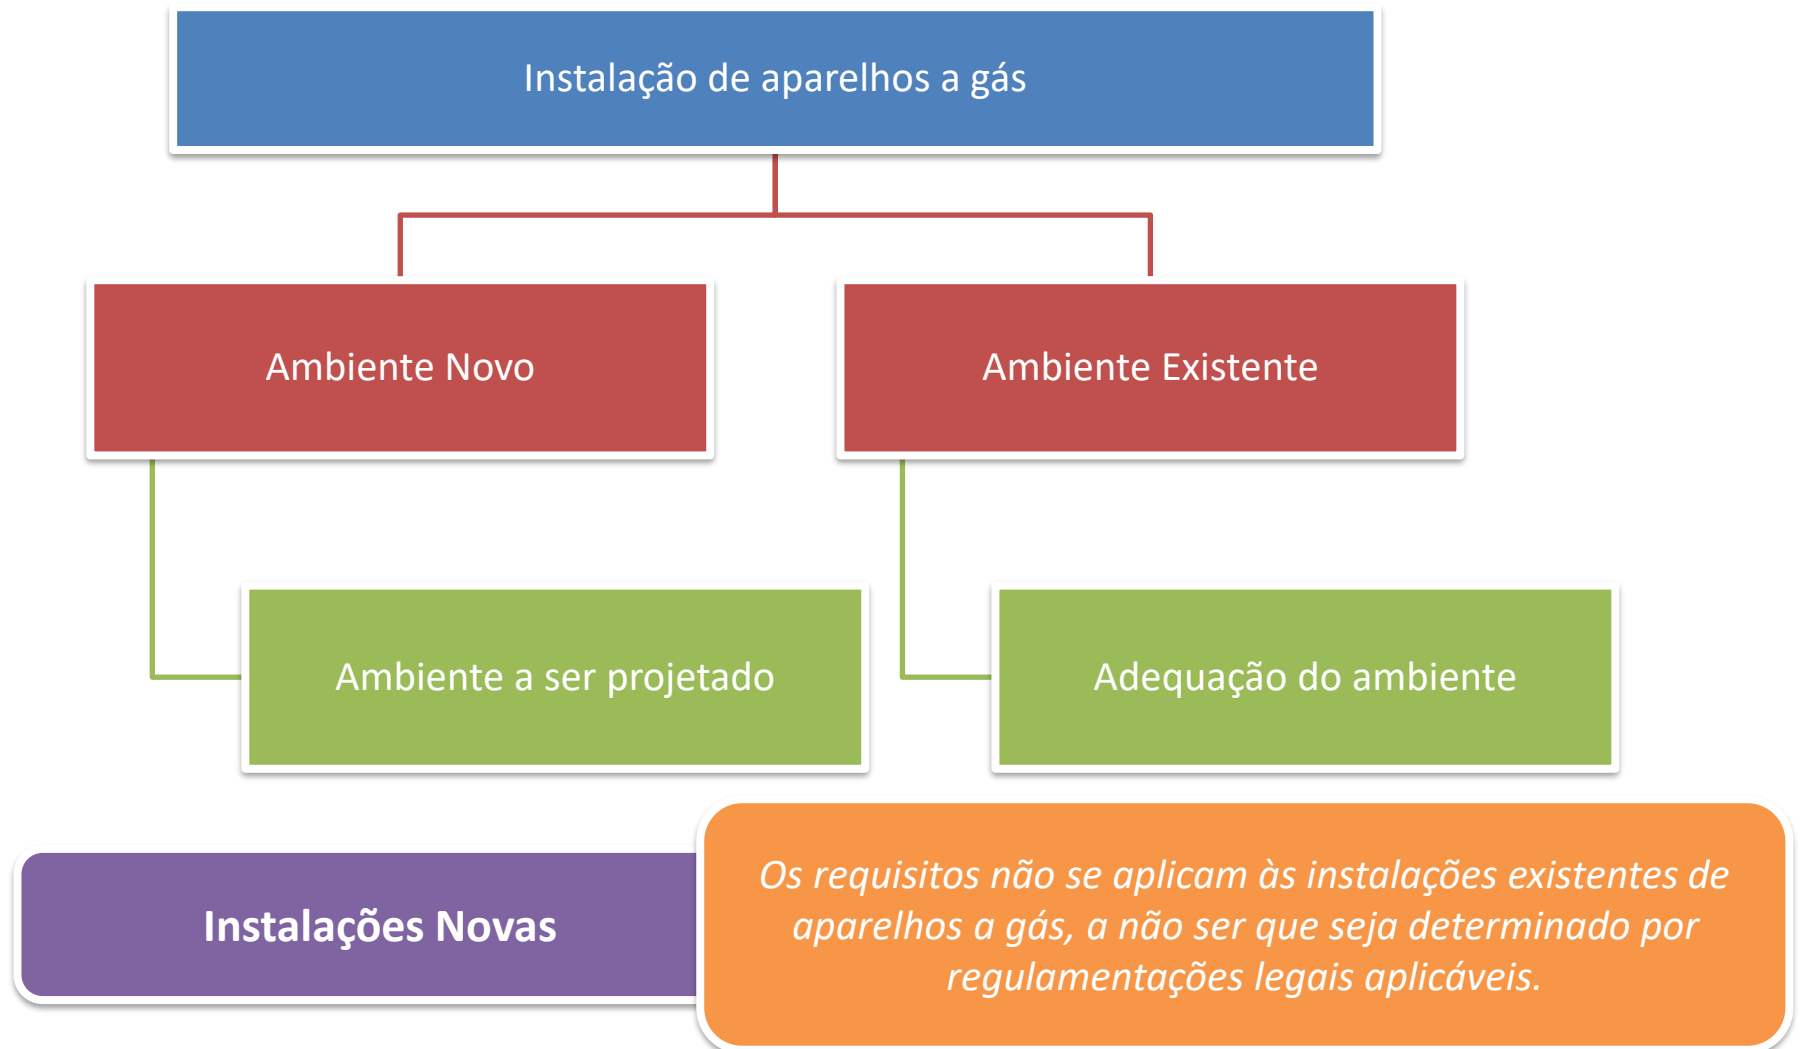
Instalação de aparelhos a gás

Ambiente Novo

Ambiente Existente

Ambiente a ser projetado

Adequação do ambiente

Instalações Novas

*Os requisitos não se aplicam às instalações existentes de aparelhos a gás, a não ser que seja determinado por regulamentações legais aplicáveis.*